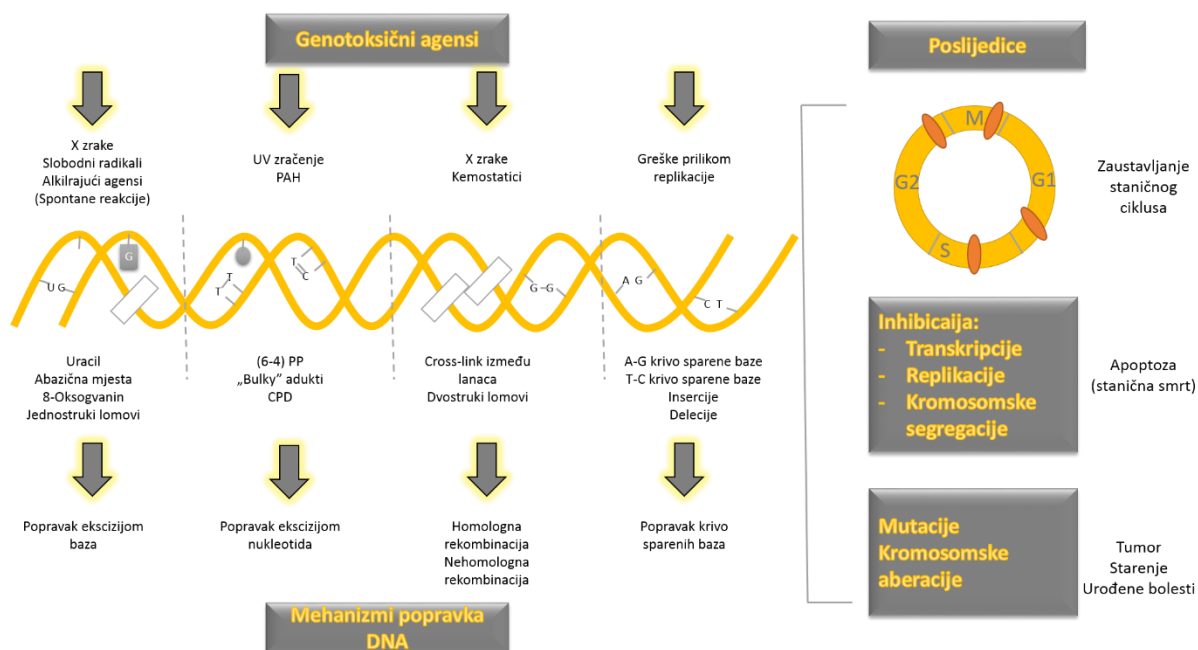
Genotoksični agensi

X zrake
Slobodni radikali
Alkilrajući agensi
(Spontane reakcije)

UV zračenje
PAH

X zrake
Kemostatici

Greške prilikom
replikacije

G
U G
T
T
T
C
G G
A G
C T

Uracil
Abazična mjesta
8-Oksogvanin
Jednostruki lomovi

(6-4) PP
„Bulky" adukti
CPD

Cross-link između
lanaca
Dvostruki lomovi

A-G krivo sparene baze
T-C krivo sparene baze
Insercije
Delecije

Popravak ekscizijom
baza

Popravak ekscizijom
nukleotida

Homologna
rekombinacija
Nehomologna
rekombinacija

Popravak krivo
sparenih baza

Mehanizmi popravka
DNA

Posljedice

M
G2
G1
S

Zaustavljanje
staničnog
ciklusa

Inhibicaija:
- Transkripcije
- Replikacije
- Kromosomske
segregacije

Apoptoza
(stanična smrt)

Mutacije
Kromosomske
aberacije

Tumor
Starenje
Urođene bolesti